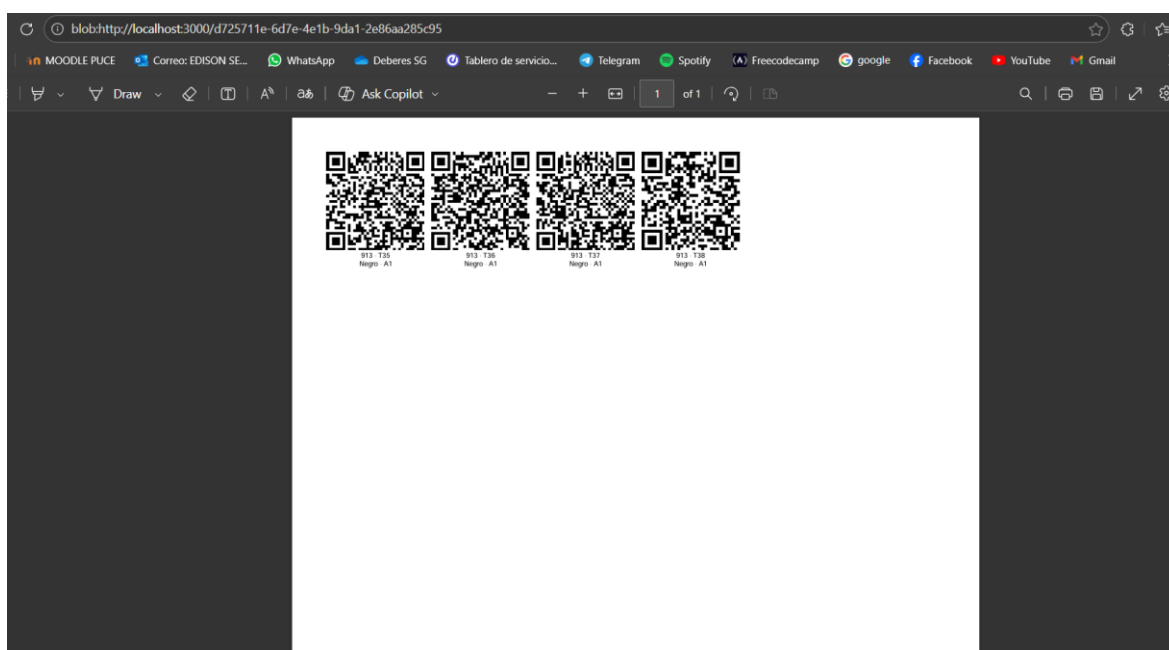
blob:http://localhost:3000/d725711e-6d7e-4e1b-9da1-2e86aa285c95

MOODLE PUCE Correo: EDISON SE... WhatsApp Deberes SG Tablero de servicio... Telegram Spotify Freecodecamp google Facebook YouTube Gmail

Draw Ask Copilot 1 of 1

913 · T35
Negro · A1

913 · T36
Negro · A1

913 · T37
Negro · A1

913 · T38
Negro · A1